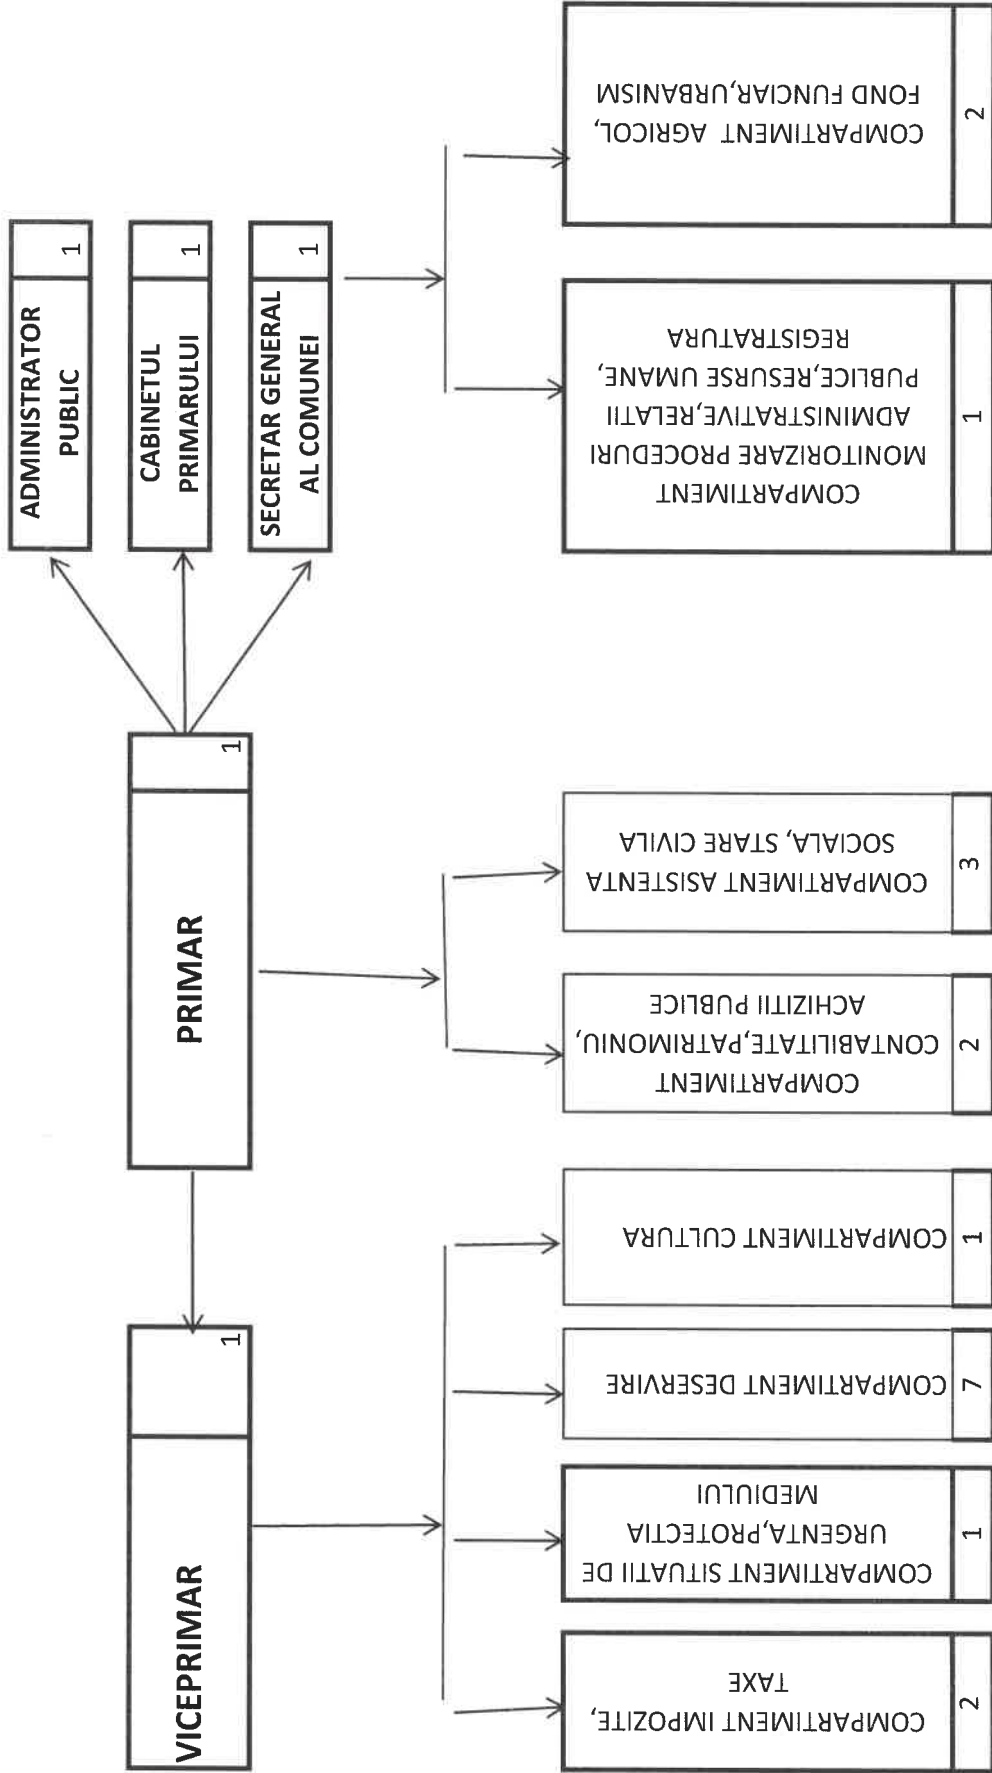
ADMINISTRATOR PUBLIC
1

CABINETUL PRIMARULUI
1

SECRETAR GENERAL AL COMUNEI
1

PRIMAR
1

VICEPRIMAR
1

COMPARTIMENT AGRICOL, FOND FUNCIAR,URBANISM
2

COMPARTIMENT MONITORIZARE PROCEDURI ADMINISTRATIVE,RELATII PUBLICE,RESURSE UMANE, REGISTRATURA
1

COMPARTIMENT ASISTENTA SOCIALA, STARE CIVILA
3

COMPARTIMENT CONTABILITATE,PATRIMONIU, ACHIZITII PUBLICE
2

COMPARTIMENT CULTURA
1

COMPARTIMENT DESERVIRE
7

COMPARTIMENT SITUATII DE URGENTA,PROTECTIA MEDIULUI
1

COMPARTIMENT IMPOZITE, TAXE
2